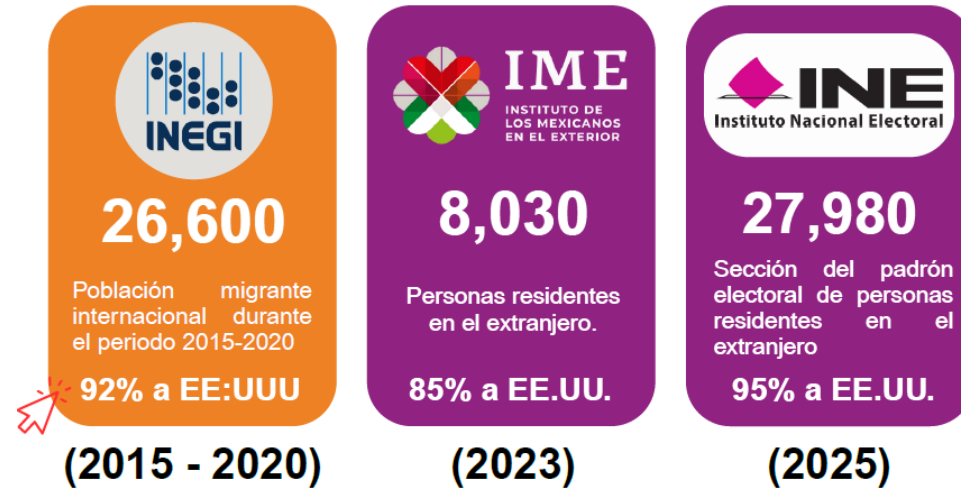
INEGI

26,600

Población migrante internacional durante el periodo 2015-2020

92% a EE:UUU

(2015 - 2020)

IME
INSTITUTO DE LOS MEXICANOS EN EL EXTERIOR

8,030

Personas residentes en el extranjero.

85% a EE.UU.

(2023)

INE
Instituto Nacional Electoral

27,980

Sección del padrón electoral de personas residentes en el extranjero

95% a EE.UU.

(2025)